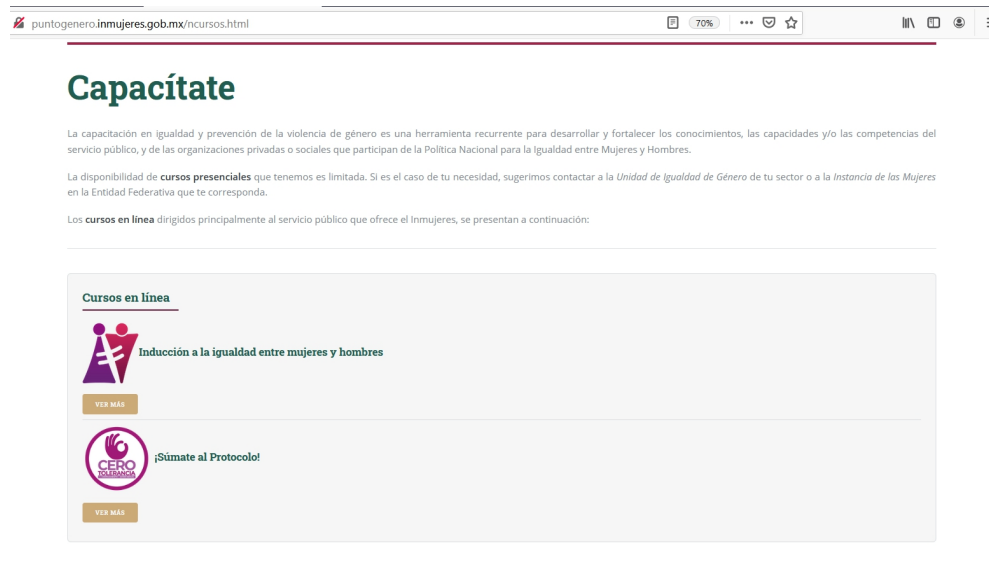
puntogenero.inmujeres.gob.mx/ncursos.html

70%

Capacítate

La capacitación en igualdad y prevención de la violencia de género es una herramienta recurrente para desarrollar y fortalecer los conocimientos, las capacidades y/o las competencias del servicio público, y de las organizaciones privadas o sociales que participan de la Política Nacional para la Igualdad entre Mujeres y Hombres.

La disponibilidad de **cursos presenciales** que tenemos es limitada. Si es el caso de tu necesidad, sugerimos contactar a la *Unidad de Igualdad de Género* de tu sector o a la *Instancia de las Mujeres* en la Entidad Federativa que te corresponda.

Los **cursos en línea** dirigidos principalmente al servicio público que ofrece el Inmujeres, se presentan a continuación:

Cursos en línea

Inducción a la igualdad entre mujeres y hombres

VER MÁS

CERO TOLERANCIA

¡Súmate al Protocolo!

VER MÁS